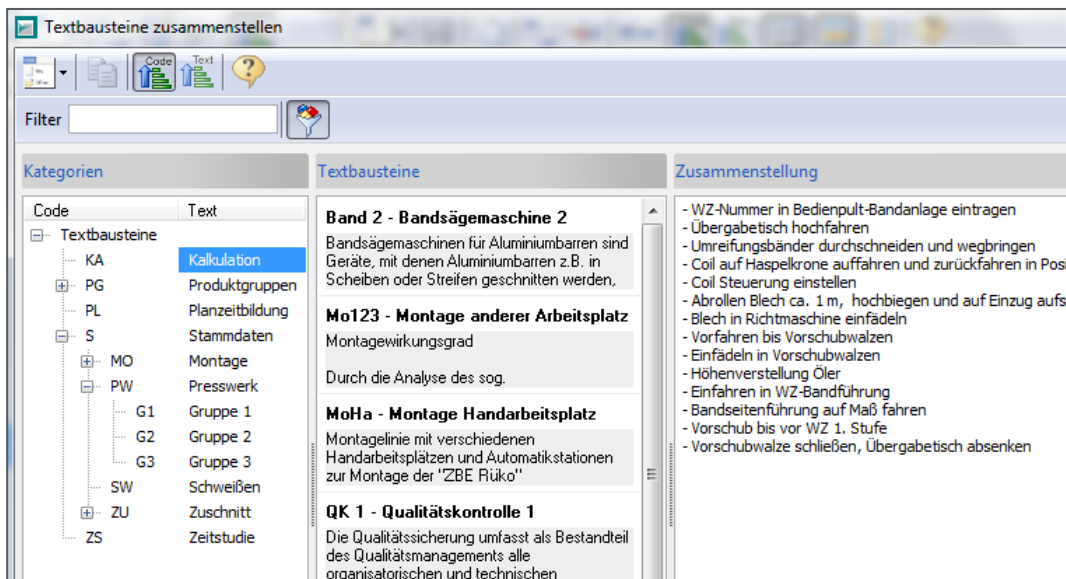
Textbausteine zusammenstellen

Code Text

Filter

Kategorien

| Code | Text |
|---|---|
| Textbausteine | |
| KA | Kalkulation |
| PG | Produktgruppen |
| PL | Planzeitbildung |
| S | Stammdaten |
| MO | Montage |
| PW | Presswerk |
| G1 | Gruppe 1 |
| G2 | Gruppe 2 |
| G3 | Gruppe 3 |
| SW | Schweißen |
| ZU | Zuschnitt |
| ZS | Zeitstudie |

Textbausteine

Band 2 - Bandsägemaschine 2

Bandsägemaschinen für Aluminiumbarren sind Geräte, mit denen Aluminiumbarren z.B. in Scheiben oder Streifen geschnitten werden,

Mo123 - Montage anderer Arbeitsplatz

Montagewirkungsgrad

Durch die Analyse des sog.

MoHa - Montage Handarbeitsplatz

Montagelinie mit verschiedenen Handarbeitsplätzen und Automatikstationen zur Montage der "ZBE Rüko"

QK 1 - Qualitätskontrolle 1

Die Qualitätssicherung umfasst als Bestandteil des Qualitätsmanagements alle organisatorischen und technischen

Zusammenstellung

- WZ-Nummer in Bedienpult-Bandanlage eintragen
- Übergabetisch hochfahren
- Umreifungsbänder durchschneiden und wegbringen
- Coil auf Haspelkrone auffahren und zurückfahren in Posi
- Coil Steuerung einstellen
- Abrollen Blech ca. 1 m, hochbiegen und auf Einzug aufs
- Blech in Richtmaschine einfädeln
- Vorfahren bis Vorschubwalzen
- Einfädeln in Vorschubwalzen
- Höhenverstellung Öler
- Einfahren in WZ-Bandführung
- Bandseitenführung auf Maß fahren
- Vorschub bis vor WZ 1. Stufe
- Vorschubwalze schließen, Übergabetisch absenken